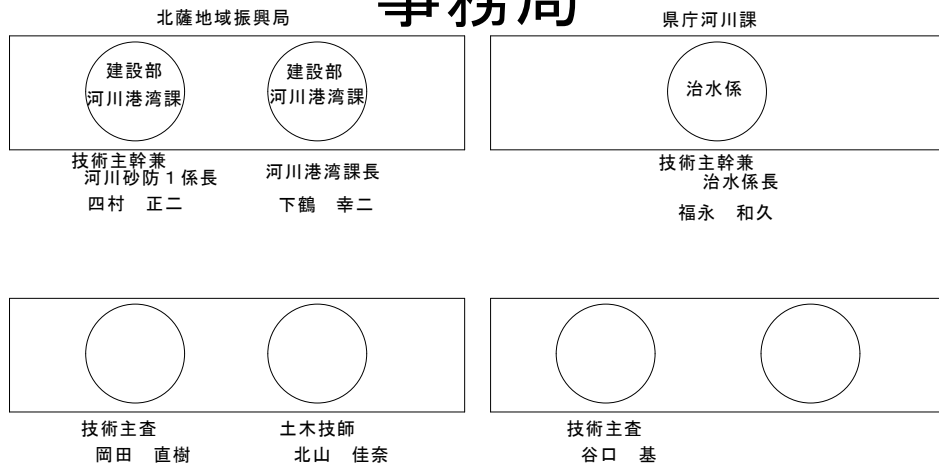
北薩地域振興局

事務局

県庁河川課

建設部
河川港湾課

建設部
河川港湾課

治水係

技術主幹兼
河川砂防１係長
四村　正二

河川港湾課長
下鶴　幸二

技術主幹兼
治水係長
福永　和久

技術主査
岡田　直樹

土木技師
北山　佳奈

技術主査
谷口　基